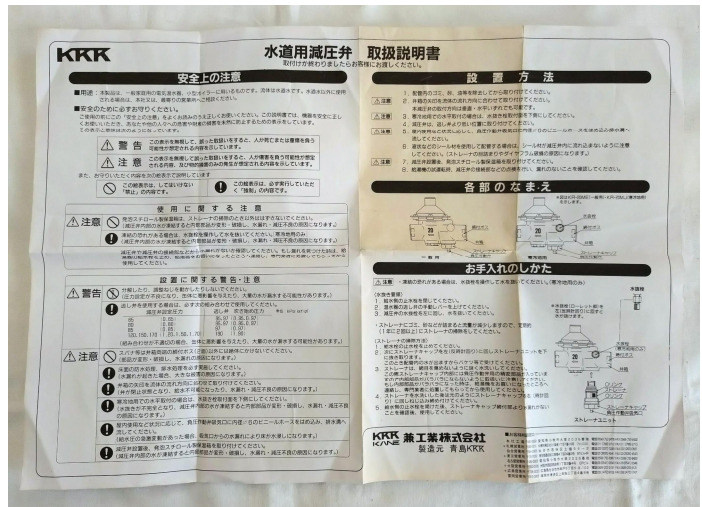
KKK

水道用減圧弁 取扱説明書
取付けが終わりましたらお客様にお渡しください。

安全上の注意

■用途：本製品は、一般家庭用の電気温水器、ソーラーシステムに用いるものです。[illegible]

■安全のために必ずお守りください。
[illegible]

警告 この表示を無視して、誤った取扱いをすると、人が死亡または重傷を負う可能性が想定される内容を示しています。

注意 この表示を無視して誤った取扱いをすると、人が軽傷を負う可能性が想定される内容、及び物的損害のみの発生が想定される内容を示しています。

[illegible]

この絵表示は、してはいけない「禁止」の内容です。

この絵表示は、必ず実行していただく「強制」の内容です。

使用に関する注意

注意 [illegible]

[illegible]

設置に関する警告・注意

警告 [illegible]

注意 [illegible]

設 置 方 法

1. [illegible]
2. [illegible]
3. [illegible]
4. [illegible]
5. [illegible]
6. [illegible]
7. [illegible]
8. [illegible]

各部のなまえ

20

20

お手入れのしかた

注意 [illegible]

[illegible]

KKK KANE 兼工業株式会社
製造元 青島KKK

ストレーナユニット

水抜栓